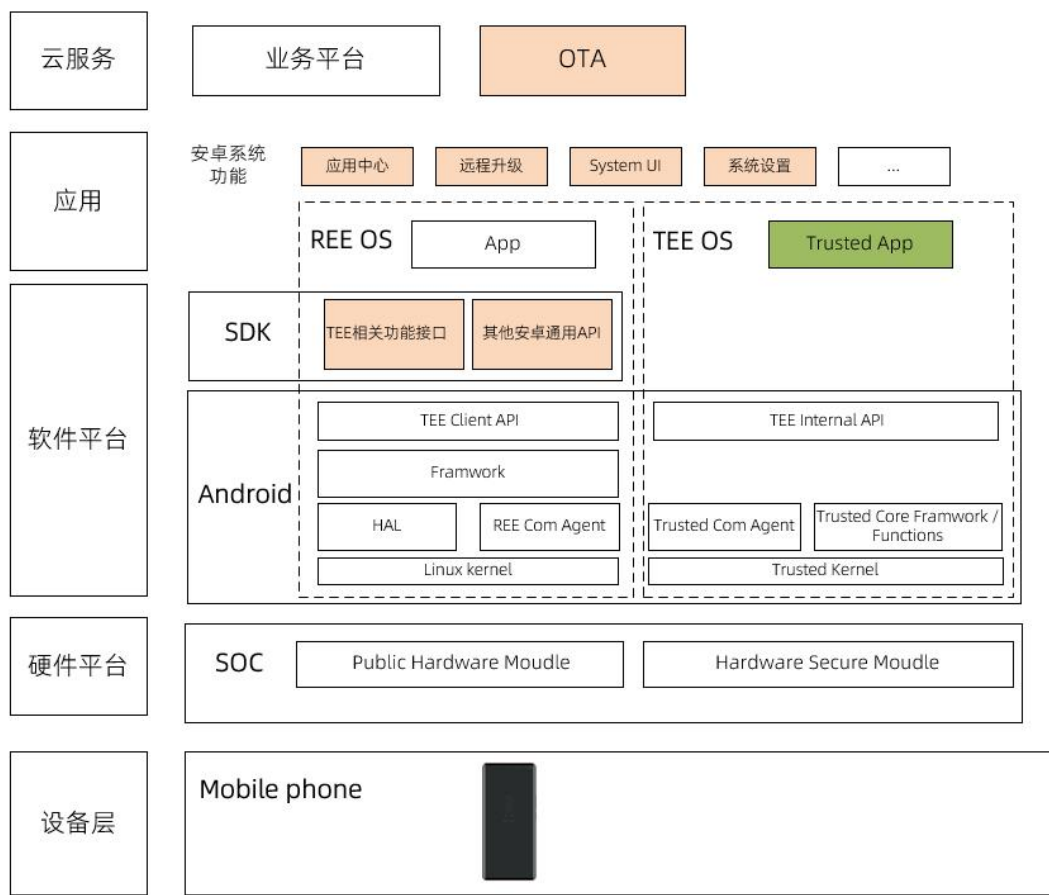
云服务

业务平台

OTA

应用

安卓系统功能

应用中心

远程升级

System UI

系统设置

...

REE OS

App

TEE OS

Trusted App

软件平台

SDK

TEE相关功能接口

其他安卓通用API

Android

TEE Client API

Framwork

HAL

REE Com Agent

Linux kernel

TEE Internal API

Trusted Com Agent

Trusted Core Framwork / Functions

Trusted Kernel

硬件平台

SOC

Public Hardware Moudle

Hardware Secure Moudle

设备层

Mobile phone